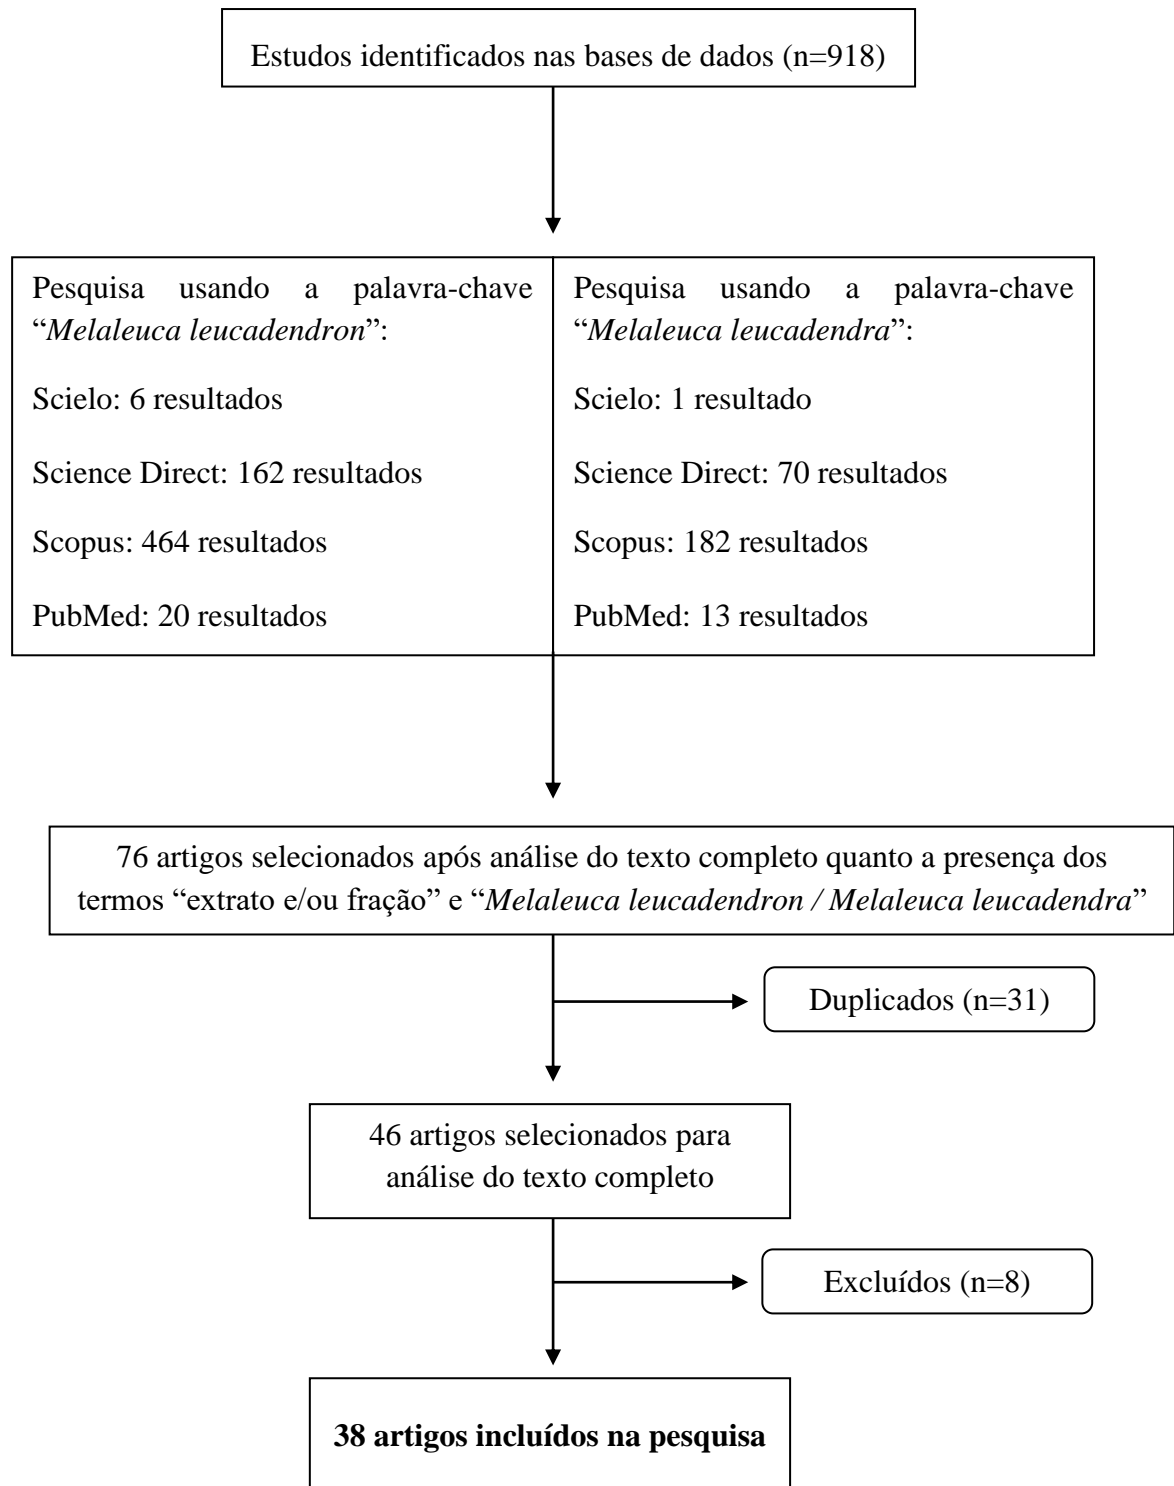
Estudos identificados nas bases de dados (n=918)

Pesquisa usando a palavra-chave "Melaleuca leucadendron":

Scielo: 6 resultados

Science Direct: 162 resultados

Scopus: 464 resultados

PubMed: 20 resultados

Pesquisa usando a palavra-chave "Melaleuca leucadendra":

Scielo: 1 resultado

Science Direct: 70 resultados

Scopus: 182 resultados

PubMed: 13 resultados

76 artigos selecionados após análise do texto completo quanto a presença dos termos "extrato e/ou fração" e "Melaleuca leucadendron / Melaleuca leucadendra"

Duplicados (n=31)

46 artigos selecionados para análise do texto completo

Excluídos (n=8)

38 artigos incluídos na pesquisa